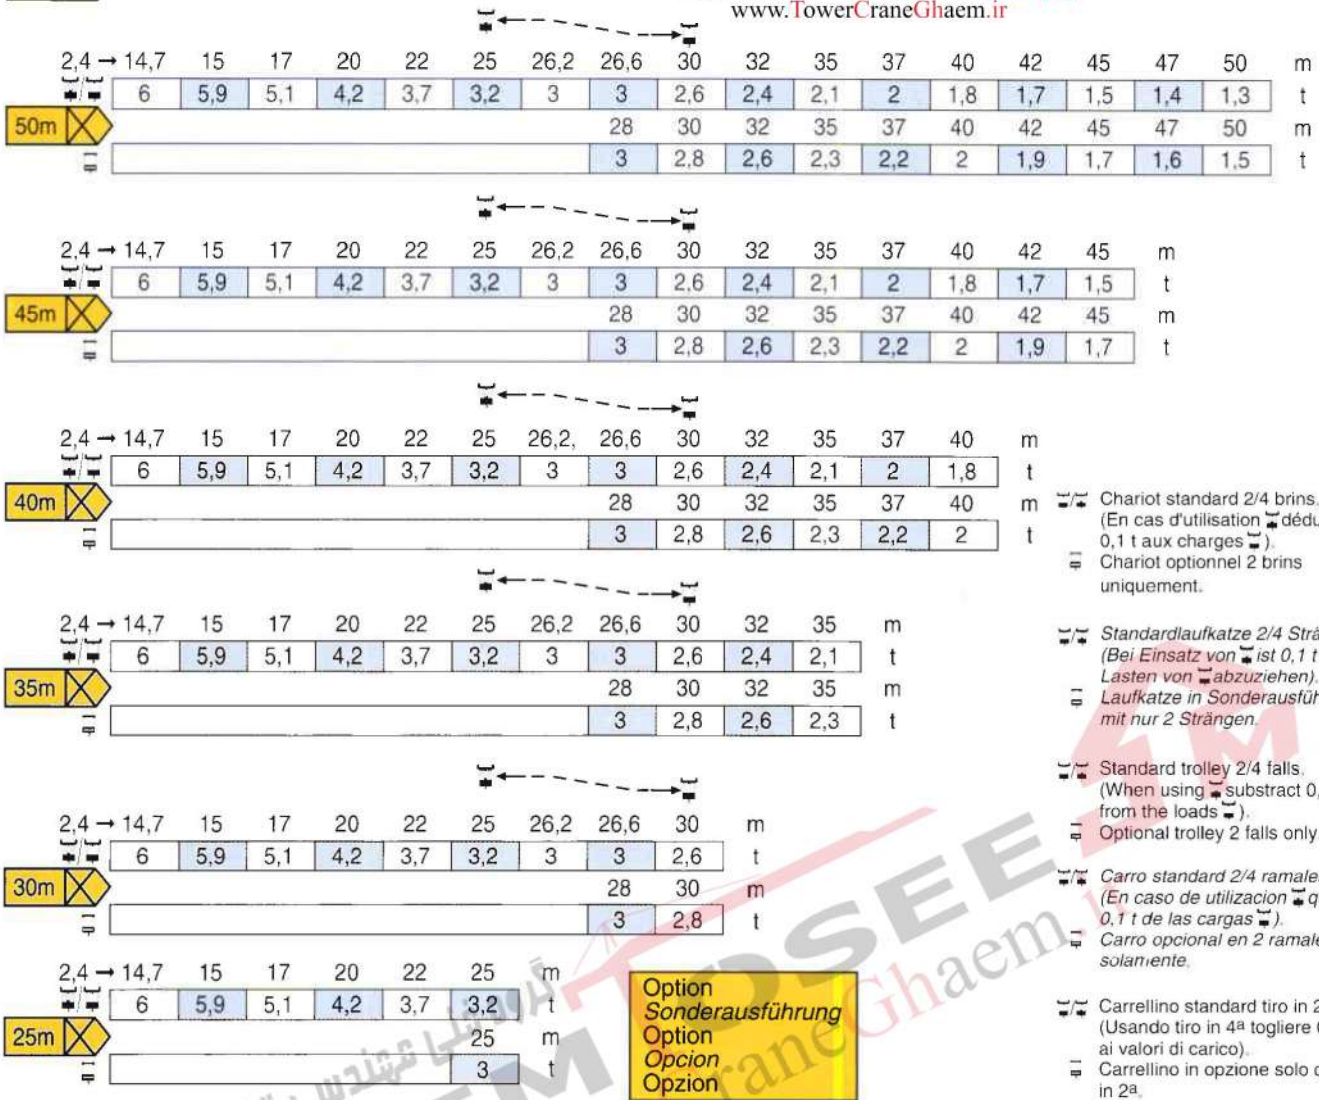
www.TowerCraneGhaem.ir

50m

| 2,4 → 14,7 | 15 | 17 | 20 | 22 | 25 | 26,2 | 26,6 | 30 | 32 | 35 | 37 | 40 | 42 | 45 | 47 | 50 | m |
|---|---|---|---|---|---|---|---|---|---|---|---|---|---|---|---|---|---|
| 6 | 5,9 | 5,1 | 4,2 | 3,7 | 3,2 | 3 | 3 | 2,6 | 2,4 | 2,1 | 2 | 1,8 | 1,7 | 1,5 | 1,4 | 1,3 | t |
| | | | | | | | 28 | 30 | 32 | 35 | 37 | 40 | 42 | 45 | 47 | 50 | m |
| | | | | | | | 3 | 2,8 | 2,6 | 2,3 | 2,2 | 2 | 1,9 | 1,7 | 1,6 | 1,5 | t |

45m

| 2,4 → 14,7 | 15 | 17 | 20 | 22 | 25 | 26,2 | 26,6 | 30 | 32 | 35 | 37 | 40 | 42 | 45 | m |
|---|---|---|---|---|---|---|---|---|---|---|---|---|---|---|---|
| 6 | 5,9 | 5,1 | 4,2 | 3,7 | 3,2 | 3 | 3 | 2,6 | 2,4 | 2,1 | 2 | 1,8 | 1,7 | 1,5 | t |
| | | | | | | | 28 | 30 | 32 | 35 | 37 | 40 | 42 | 45 | m |
| | | | | | | | 3 | 2,8 | 2,6 | 2,3 | 2,2 | 2 | 1,9 | 1,7 | t |

40m

| 2,4 → 14,7 | 15 | 17 | 20 | 22 | 25 | 26,2, | 26,6 | 30 | 32 | 35 | 37 | 40 | m |
|---|---|---|---|---|---|---|---|---|---|---|---|---|---|
| 6 | 5,9 | 5,1 | 4,2 | 3,7 | 3,2 | 3 | 3 | 2,6 | 2,4 | 2,1 | 2 | 1,8 | t |
| | | | | | | | 28 | 30 | 32 | 35 | 37 | 40 | m |
| | | | | | | | 3 | 2,8 | 2,6 | 2,3 | 2,2 | 2 | t |

35m

| 2,4 → 14,7 | 15 | 17 | 20 | 22 | 25 | 26,2 | 26,6 | 30 | 32 | 35 | m |
|---|---|---|---|---|---|---|---|---|---|---|---|
| 6 | 5,9 | 5,1 | 4,2 | 3,7 | 3,2 | 3 | 3 | 2,6 | 2,4 | 2,1 | t |
| | | | | | | | 28 | 30 | 32 | 35 | m |
| | | | | | | | 3 | 2,8 | 2,6 | 2,3 | t |

30m

| 2,4 → 14,7 | 15 | 17 | 20 | 22 | 25 | 26,2 | 26,6 | 30 | m |
|---|---|---|---|---|---|---|---|---|---|
| 6 | 5,9 | 5,1 | 4,2 | 3,7 | 3,2 | 3 | 3 | 2,6 | t |
| | | | | | | | 28 | 30 | m |
| | | | | | | | 3 | 2,8 | t |

25m

| 2,4 → 14,7 | 15 | 17 | 20 | 22 | 25 | m |
|---|---|---|---|---|---|---|
| 6 | 5,9 | 5,1 | 4,2 | 3,7 | 3,2 | t |
| | | | | | 25 | m |
| | | | | | 3 | t |

Chariot standard 2/4 brins. (En cas d'utilisation déd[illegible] 0,1 t aux charges ).
Chariot optionnel 2 brins uniquement.

Standardlaufkatze 2/4 Strä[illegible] (Bei Einsatz von ist 0,1 t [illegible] Lasten von abzuziehen).
Laufkatze in Sonderausfüh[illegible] mit nur 2 Strängen.

Standard trolley 2/4 falls. (When using substract 0,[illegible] from the loads ).
Optional trolley 2 falls only.

Carro standard 2/4 ramale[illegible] (En caso de utilizacion q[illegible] 0,1 t de las cargas ).
Carro opcional en 2 ramale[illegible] solamente.

Carrellino standard tiro in 2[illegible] (Usando tiro in 4a togliere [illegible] ai valori di carico).
Carrellino in opzione solo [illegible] in 2a.

Option
Sonderausführung
Option
Opcion
Opzion